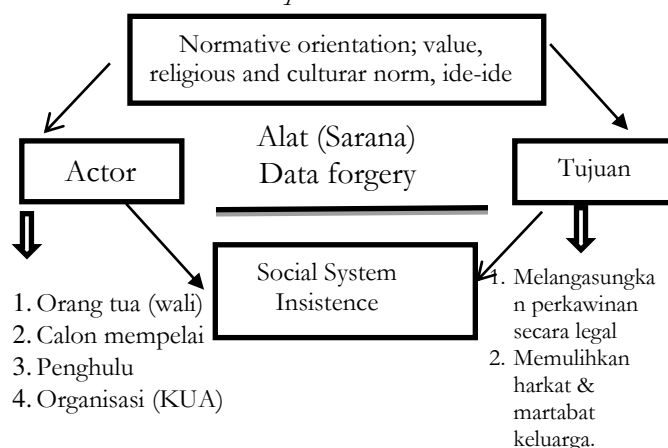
Normative orientation; value, religious and culturar norm, ide-ide

Actor

Alat (Sarana)
Data forgery

Tujuan

Social System Insistence

1. Orang tua (wali)
2. Calon mempelai
3. Penghulu
4. Organisasi (KUA)

1. Melangasungkan perkawinan secara legal
2. Memulihkan harkat & martabat keluarga.